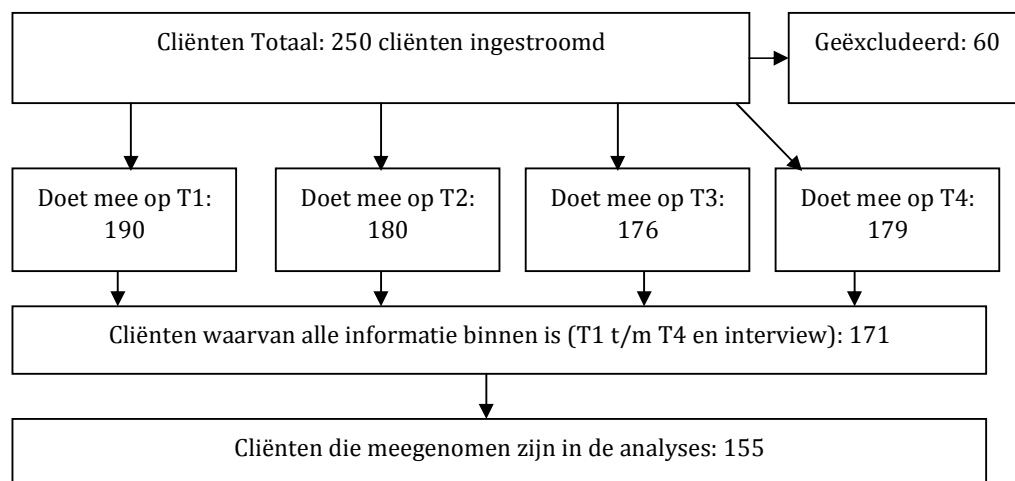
Cliënten Totaal: 250 cliënten ingestroomd

Geëxcludeerd: 60

Doet mee op T1: 190

Doet mee op T2: 180

Doet mee op T3: 176

Doet mee op T4: 179

Cliënten waarvan alle informatie binnen is (T1 t/m T4 en interview): 171

Cliënten die meegenomen zijn in de analyses: 155